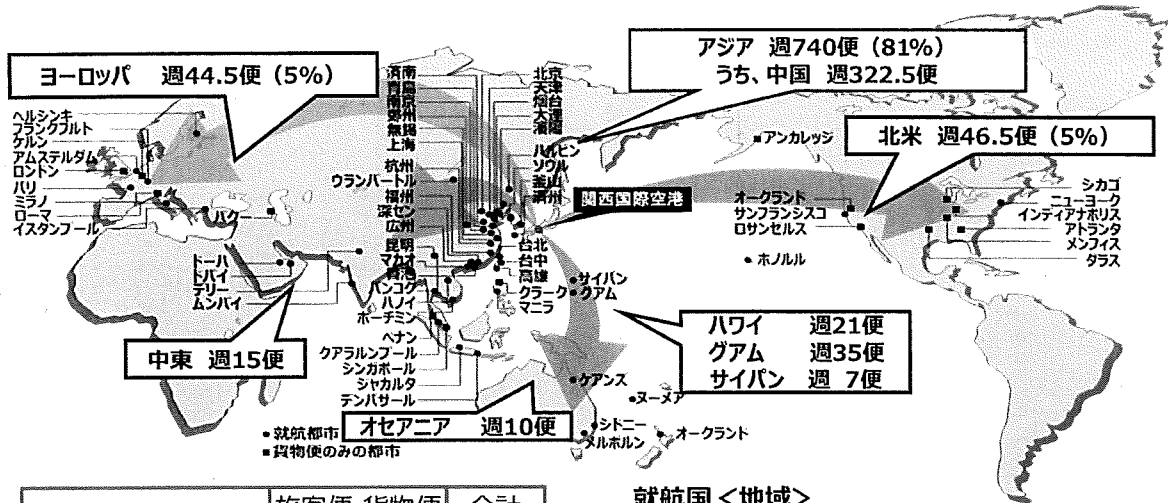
ヨーロッパ　週44.5便（5%）

アジア　週740便（81%）
うち、中国　週322.5便

北米　週46.5便（5%）

ヘルシンキ
フランクフルト
ケルン
アムステルダム
ロンドン
パリ
ミラノ
ローマ
イスタンブール
バクー

済南
青島
南京
鄭州
無錫
上海
杭州
ウランバートル
福州
深セン
広州
昆明
マカオ
香港
バンコク
ハノイ
ホーチミン
ペナン
クアラルンプール
シンガポール
ジャカルタ
デンパサール

北京
天津
烟台
大連
瀋陽
ハルビン
ソウル
釜山
済州
台北
台中
高雄
クラーク
マニラ

関西国際空港

アンカレッジ
オークランド
サンフランシスコ
ロサンゼルス
ホノルル
シカゴ
ニューヨーク
インディアナポリス
アトランタ
メンフィス
ダラス

ドーハ
ドバイ
デリー
ムンバイ

中東　週15便

サイパン
グアム

ハワイ　週21便
グアム　週35便
サイパン　週 7便

ケアンズ
ヌーメア
シドニー
メルボルン
オークランド

オセアニア　週10便

●就航都市
■貨物便のみの都市

旅客便 貨物便　合計

就航国＜地域＞